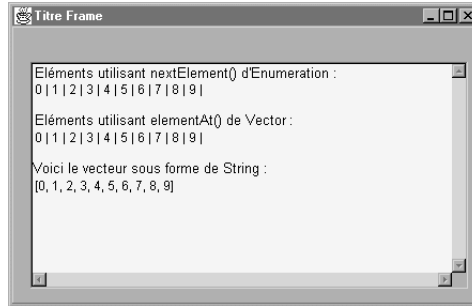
Titre Frame

Eléments utilisant nextElement() d'Enumeration :
0 | 1 | 2 | 3 | 4 | 5 | 6 | 7 | 8 | 9 |

Eléments utilisant elementAt() de Vector :
0 | 1 | 2 | 3 | 4 | 5 | 6 | 7 | 8 | 9 |

Voici le vecteur sous forme de String :
[0, 1, 2, 3, 4, 5, 6, 7, 8, 9]